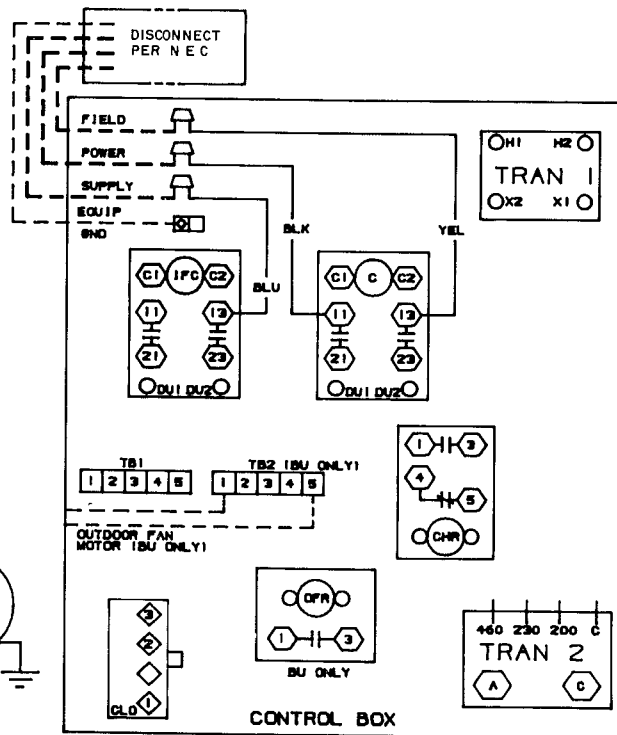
DISCONNECT PER NEC

FIELD
POWER
SUPPLY
EQUIP
GND

H1 H2
TRAN 1
X2 X1

BLK
YEL
BLU

C1 IFC C2
11 13
21 23
DU1 DU2

C1 C C2
11 13
21 23
DU1 DU2

TB1
1 2 3 4 5
TB2 (BU ONLY)
1 2 3 4 5

OUTDOOR FAN MOTOR (BU ONLY)

1 3
4 5
CHR

OFR
1 3
BU ONLY

3
2
1
CLO

460 230 200 C
TRAN 2
A C

CONTROL BOX